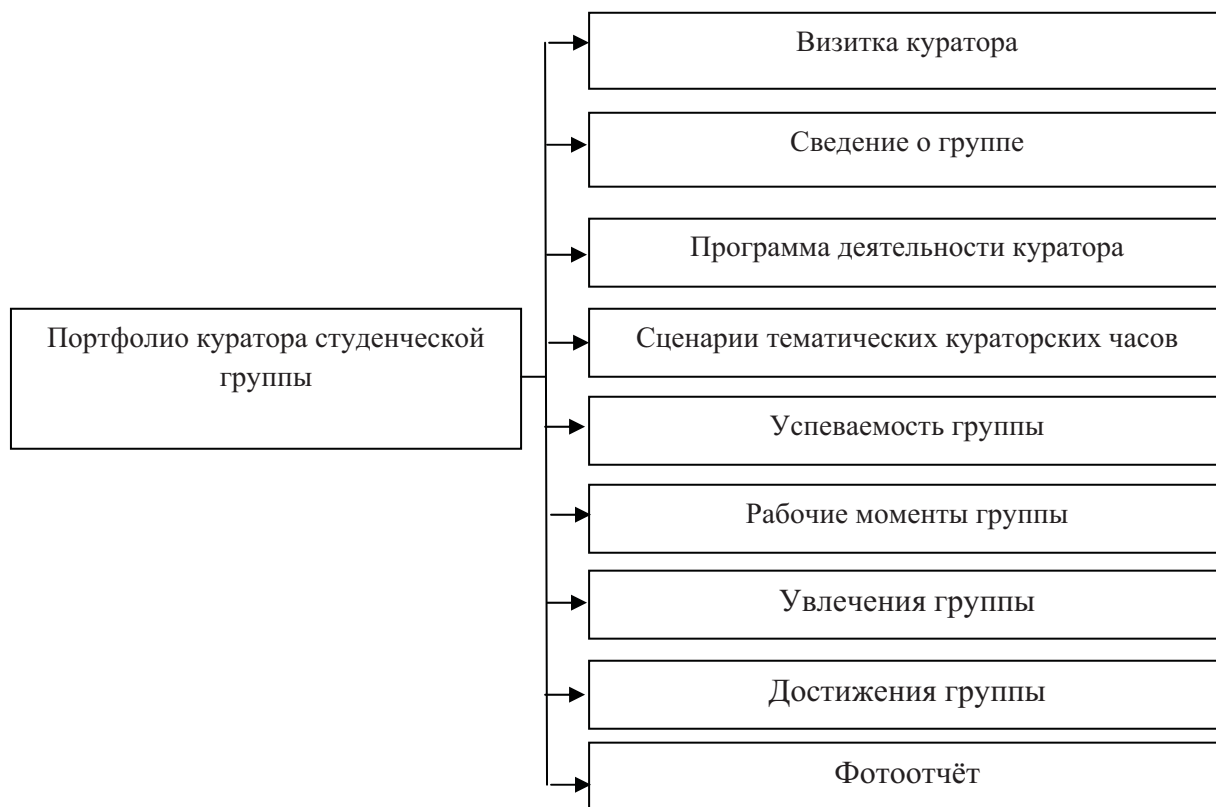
Портфолио куратора студенческой группы

Визитка куратора

Сведение о группе

Программа деятельности куратора

Сценарии тематических кураторских часов

Успеваемость группы

Рабочие моменты группы

Увлечения группы

Достижения группы

Фотоотчёт